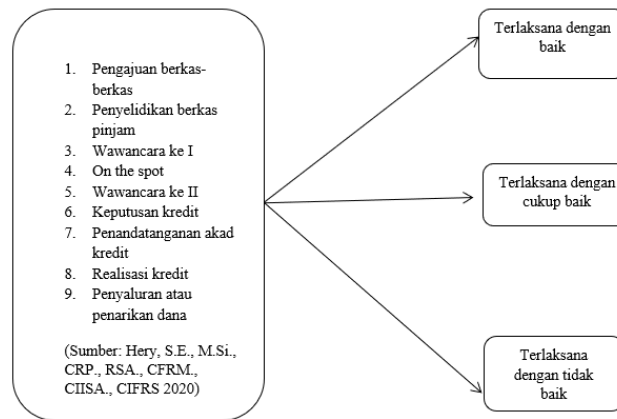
1. Pengajuan berkas-berkas
2. Penyelidikan berkas pinjam
3. Wawancara ke I
4. On the spot
5. Wawancara ke II
6. Keputusan kredit
7. Penandatanganan akad kredit
8. Realisasi kredit
9. Penyaluran atau penarikan dana

(Sumber: Hery, S.E., M.Si., CRP., RSA., CFRM., CIISA., CIFRS 2020)

Terlaksana dengan baik

Terlaksana dengan cukup baik

Terlaksana dengan tidak baik